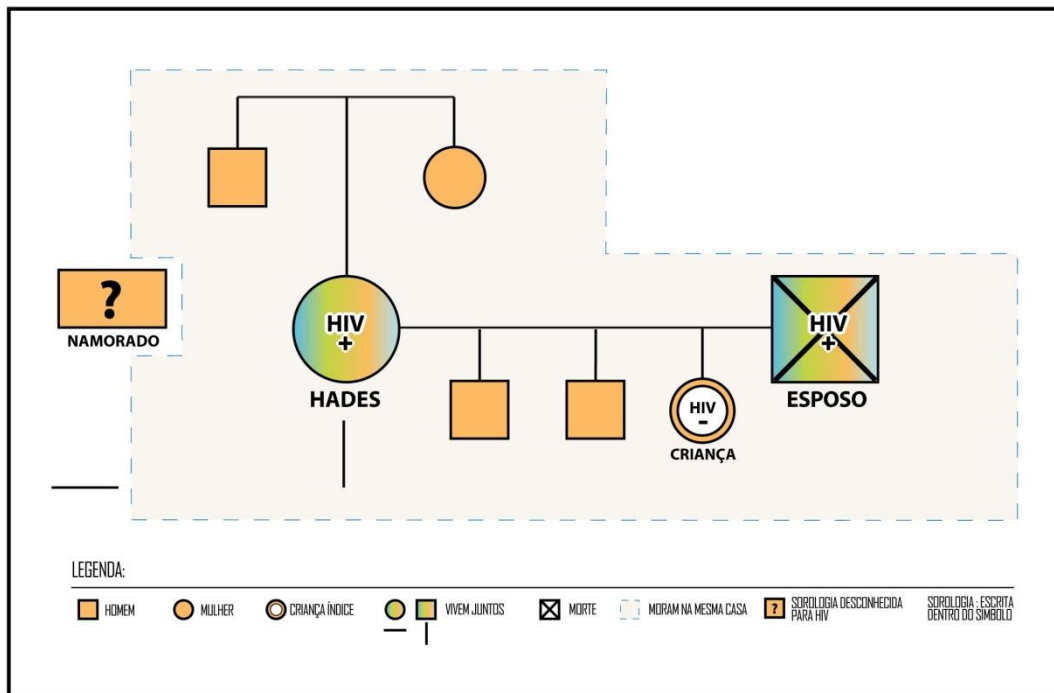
?
NAMORADO

HIV
+
HADES

HIV
-
CRIANÇA

HIV
+
ESPOSO

LEGENDA:

HOMEM
MULHER
CRIANÇA ÍNDICE
VIVEM JUNTOS
MORTE
MORAM NA MESMA CASA
?
SOROLOGIA DESCONHECIDA PARA HIV
SOROLOGIA : ESCRITA DENTRO DO SÍMBOLO